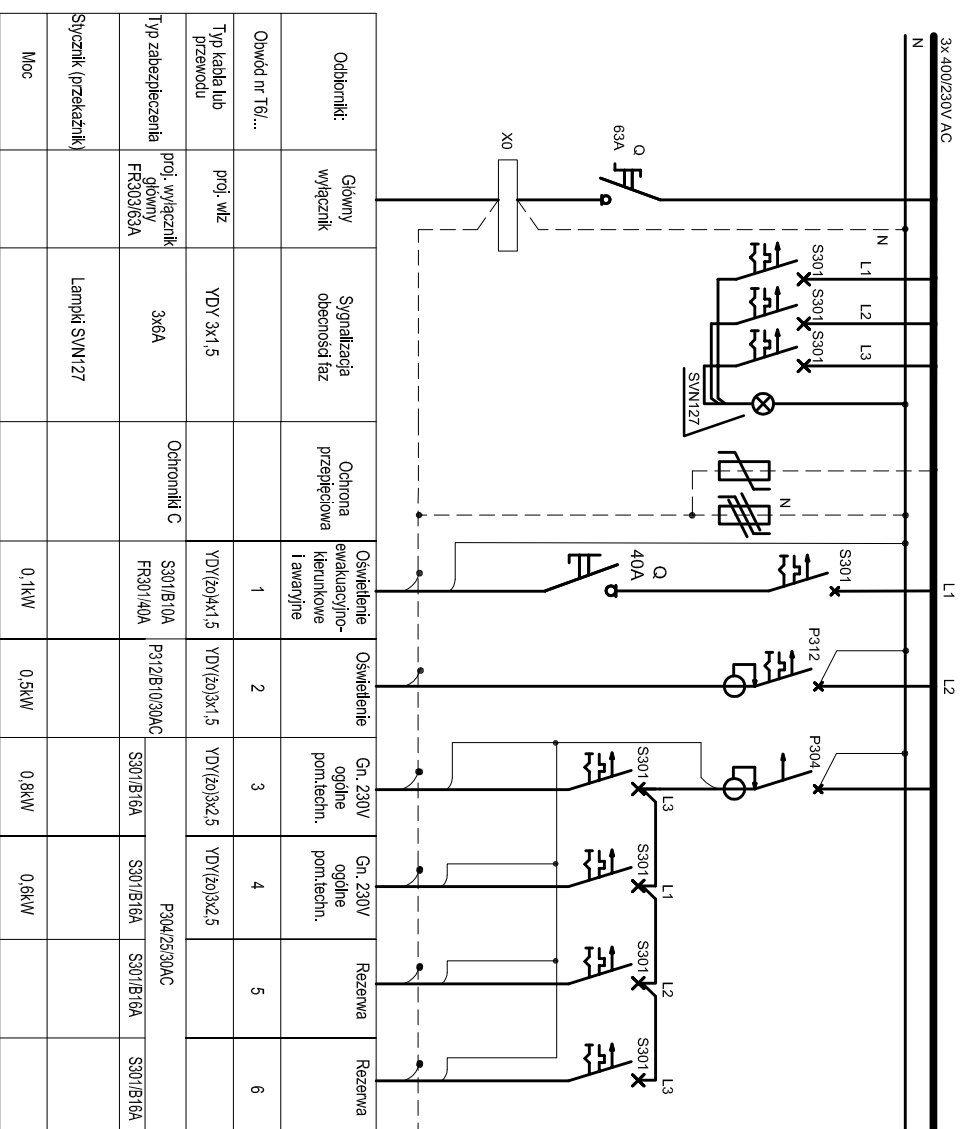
3x 400/230V AC
N

Q
63A
X0

N
S301 L1
S301 L2
S301 L3
SVN127

N

S301
Q
40A
L1

P312
L2

P304
S301 L3
S301 L1
S301 L2
S301 L3

| Odbiorniki: | Główny wyłącznik | Sygnalizacja obecności faz | Ochrona przepięciowa | Oświetlenie ewakuacyjno-kierunkowe i awaryjne | Oświetlenie | Gn. 230V ogólne pom.techn. | Gn. 230V ogólne pom.techn. | Rezerwa | Rezerwa |
|---|---|---|---|---|---|---|---|---|---|
| Obwód nr T6/... | | | | 1 | 2 | 3 | 4 | 5 | 6 |
| Typ kabla lub przewodu | proj. wlz | YDY 3x1,5 | | YDY(żo)4x1,5 | YDY(żo)3x1,5 | YDY(żo)3x2,5 | YDY(żo)3x2,5 | | |
| Typ zabezpieczenia | proj. wyłącznik główny FR303/63A | 3x6A | Ochronniki C | S301/B10A FR301/40A | P312/B10/30AC | S301/B16A | S301/B16A | S301/B16A | S301/B16A |
| | | | | | | P304/25/30AC | | | |
| Stycznik (przekaźnik) | | Lampki SVN127 | | | | | | | |
| Moc | | | | 0,1kW | 0,5kW | 0,8kW | 0,6kW | | |